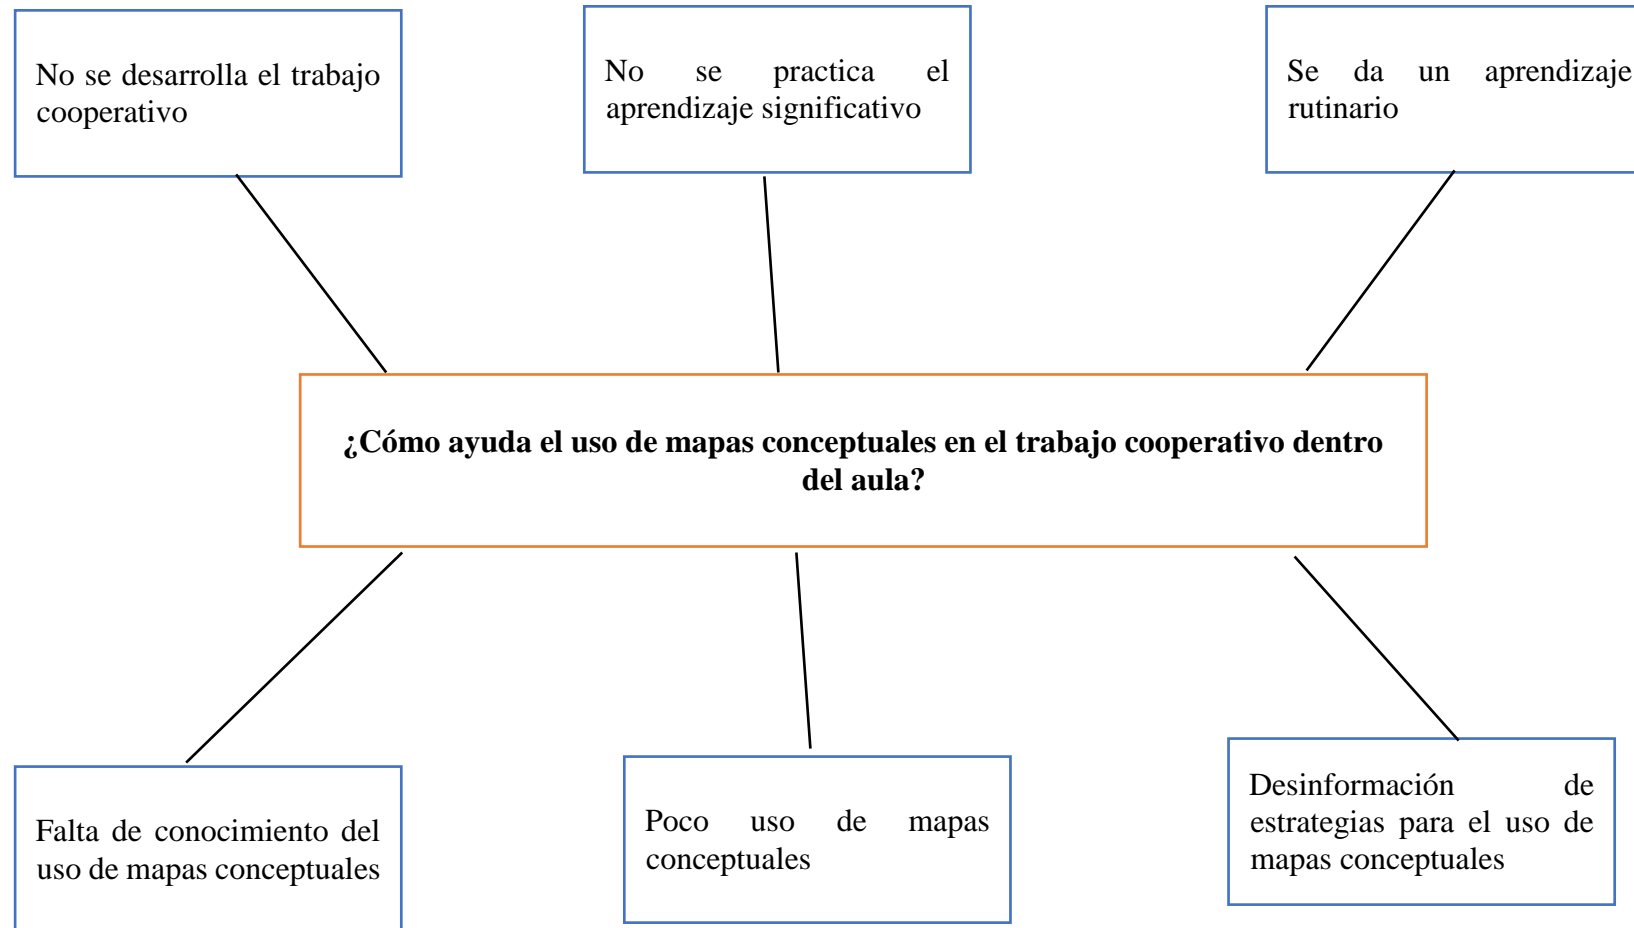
No se desarrolla el trabajo cooperativo

No se practica el aprendizaje significativo

Se da un aprendizaje rutinario

**¿Cómo ayuda el uso de mapas conceptuales en el trabajo cooperativo dentro del aula?**

Falta de conocimiento del uso de mapas conceptuales

Poco uso de mapas conceptuales

Desinformación de estrategias para el uso de mapas conceptuales